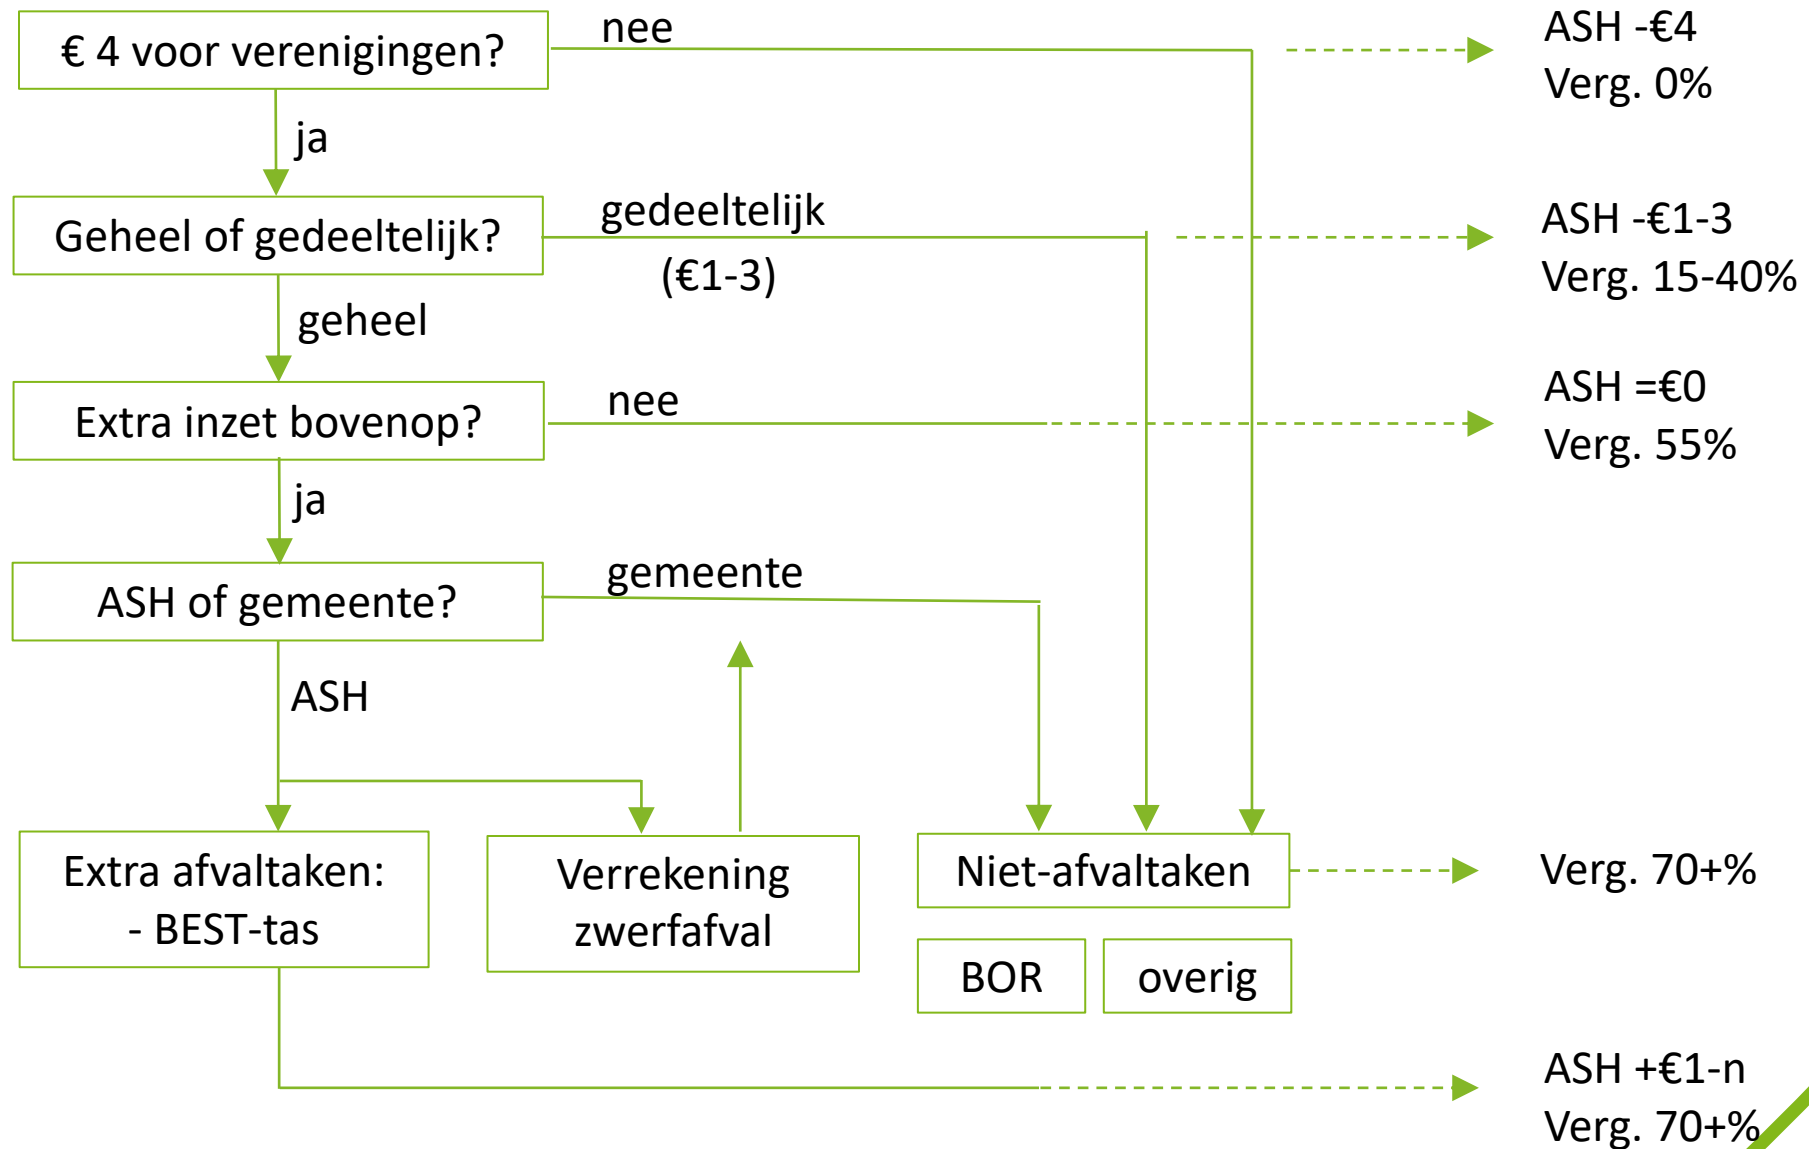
€ 4 voor verenigingen?

nee

ASH -€4
Verg. 0%

ja

Geheel of gedeeltelijk?

gedeeltelijk
(€1-3)

ASH -€1-3
Verg. 15-40%

geheel

Extra inzet bovenop?

nee

ASH =€0
Verg. 55%

ja

ASH of gemeente?

gemeente

ASH

Extra afvaltaken:
- BEST-tas

Verrekening zwerfafval

Niet-afvaltaken

Verg. 70+%

BOR

overig

ASH +€1-n
Verg. 70+%